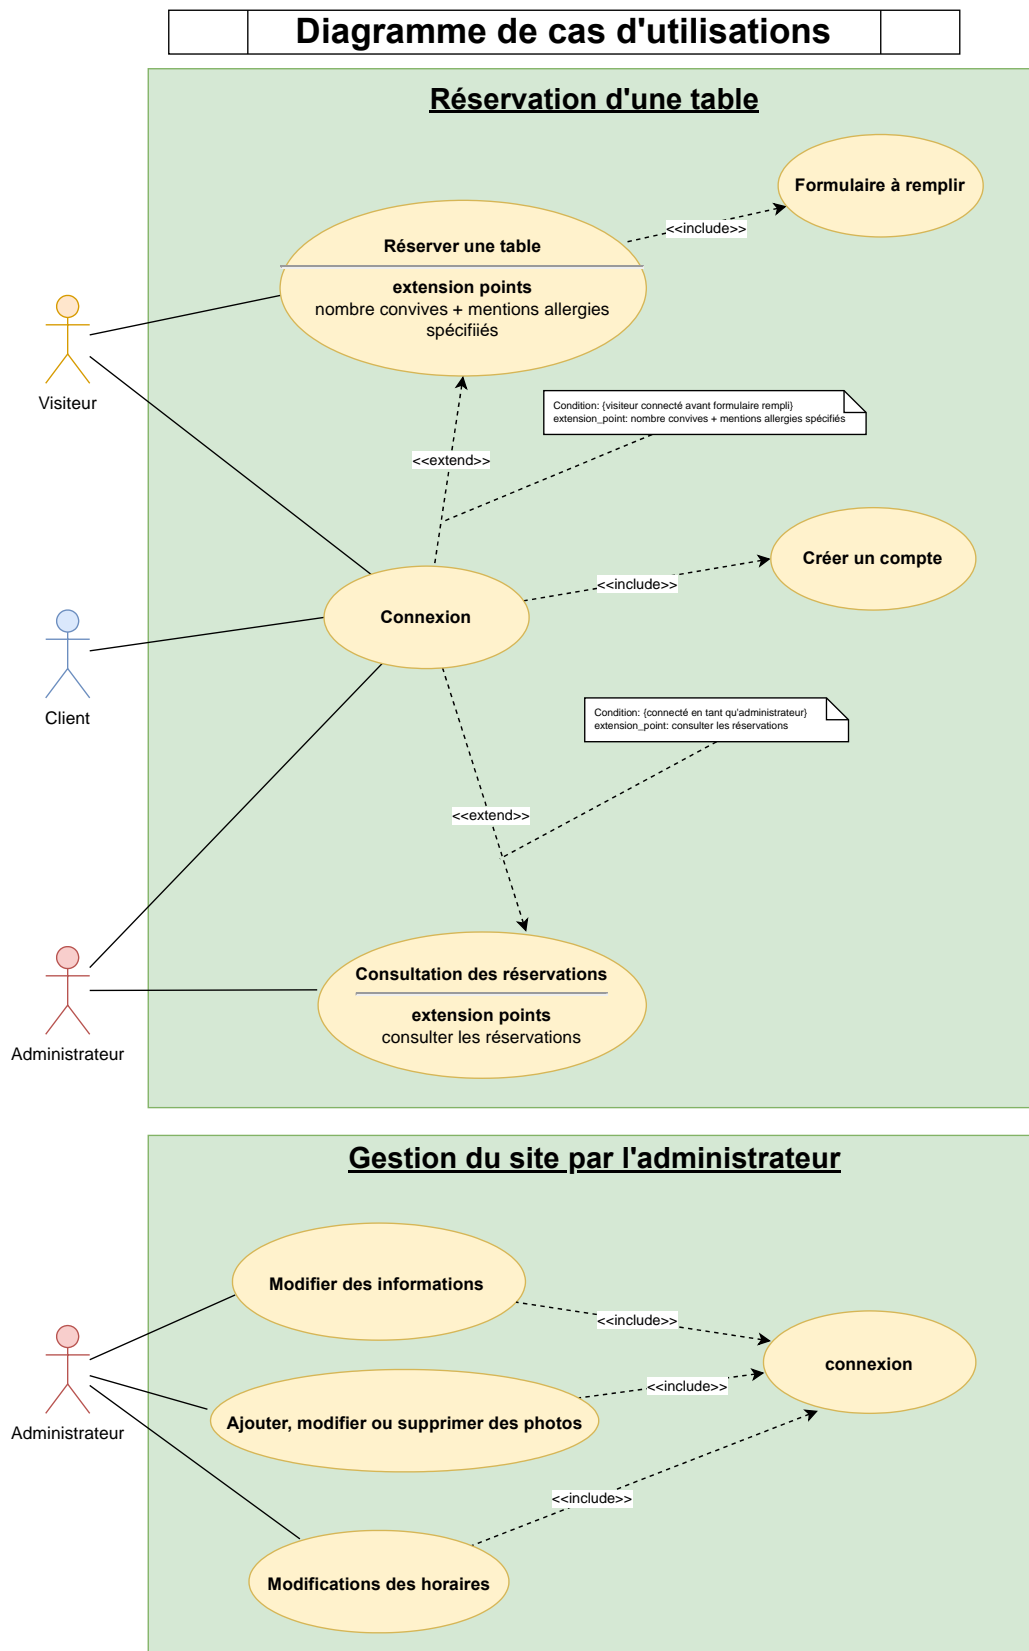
Diagramme de cas d'utilisations

Réservation d'une table

Formulaire à remplir

<<include>>

Réserver une table

extension points
nombre convives + mentions allergies spécifiiés

Visiteur

Condition: {visiteur connecté avant formulaire rempli}
extension_point: nombre convives + mentions allergies spécifiés

<<extend>>

Créer un compte

<<include>>

Connexion

Client

Condition: {connecté en tant qu'administrateur}
extension_point: consulter les réservations

<<extend>>

Consultation des réservations

extension points
consulter les réservations

Administrateur

Gestion du site par l'administrateur

Modifier des informations

<<include>>

connexion

<<include>>

Administrateur

Ajouter, modifier ou supprimer des photos

<<include>>

Modifications des horaires